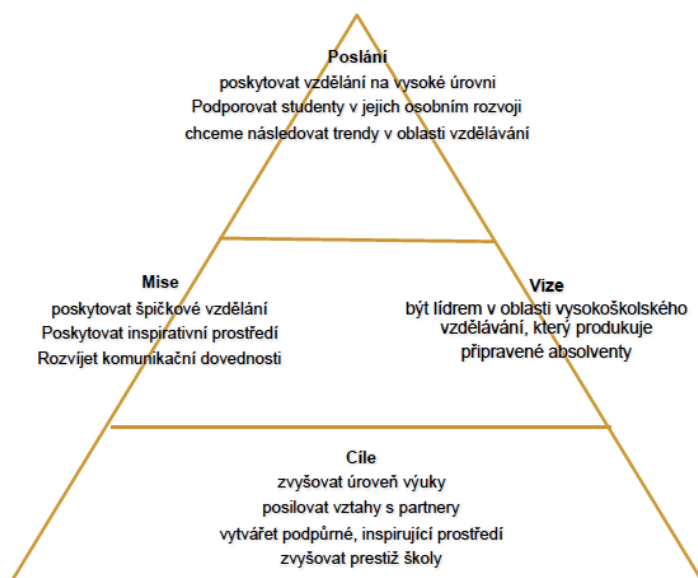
Poslání
poskytovat vzdělání na vysoké úrovni
Podporovat studenty v jejich osobním rozvoji
chceme následovat trendy v oblasti vzdělávání

Mise
poskytovat špičkové vzdělání
Poskytovat inspirativní prostředí
Rozvíjet komunikační dovednosti

Vize
být lídrem v oblasti vysokoškolského vzdělávání, který produkuje připravené absolventy

Cíle
zvyšovat úroveň výuky
posilovat vztahy s partnery
vytvářet podpůrné, inspirující prostředí
zvyšovat prestiž školy